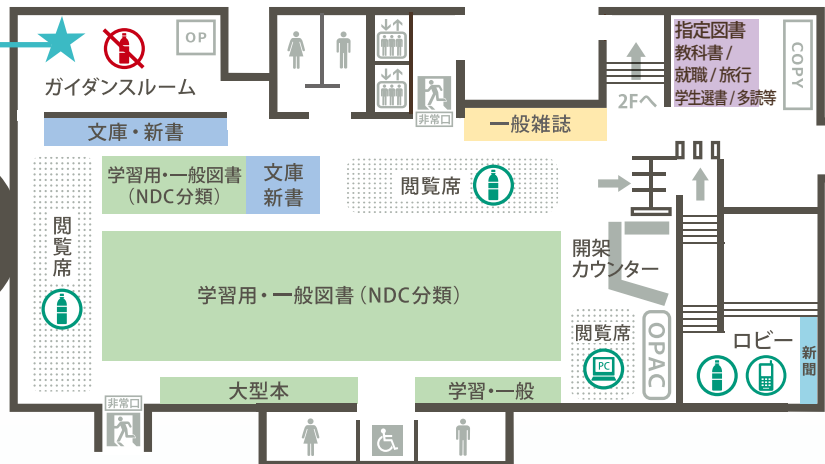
OP

ガイダンスルーム

非常口

2Fへ

指定図書
教科書／
就職／旅行
学生選書／多読等

COPY

文庫・新書

一般雑誌

学習用・一般図書
（NDC分類）

文庫
新書

閲覧席

閲覧席

開架
カウンター

学習用・一般図書（NDC分類）

閲覧席

PC

OPAC

ロビー

新聞

大型本

学習・一般

非常口